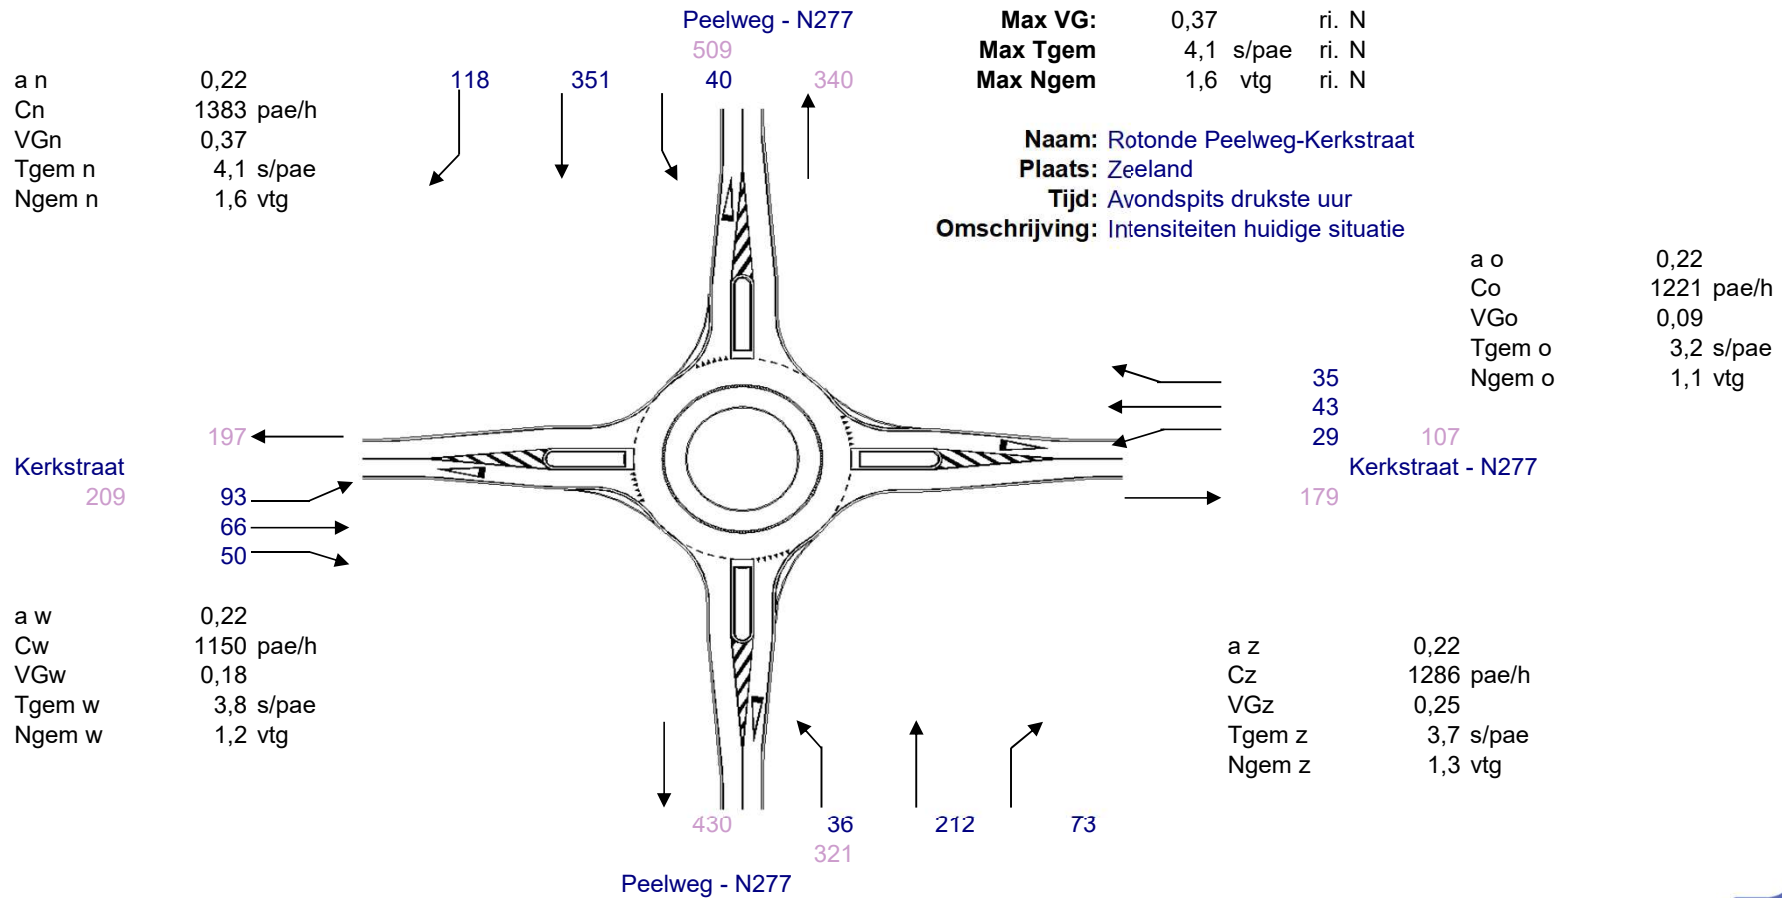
Peelweg - N277
509
118 351 40 340

Max VG: 0,37 ri. N
Max Tgem 4,1 s/pae ri. N
Max Ngem 1,6 vtg ri. N

a n 0,22
Cn 1383 pae/h
VGn 0,37
Tgem n 4,1 s/pae
Ngem n 1,6 vtg

Naam: Rotonde Peelweg-Kerkstraat
Plaats: Zeeland
Tijd: Avondspits drukste uur
Omschrijving: Intensiteiten huidige situatie

a o 0,22
Co 1221 pae/h
VGo 0,09
Tgem o 3,2 s/pae
Ngem o 1,1 vtg

35
43
29 107
Kerkstraat - N277
179

197
Kerkstraat
209 93
66
50

a w 0,22
Cw 1150 pae/h
VGw 0,18
Tgem w 3,8 s/pae
Ngem w 1,2 vtg

a z 0,22
Cz 1286 pae/h
VGz 0,25
Tgem z 3,7 s/pae
Ngem z 1,3 vtg

430 36 212 73
321
Peelweg - N277